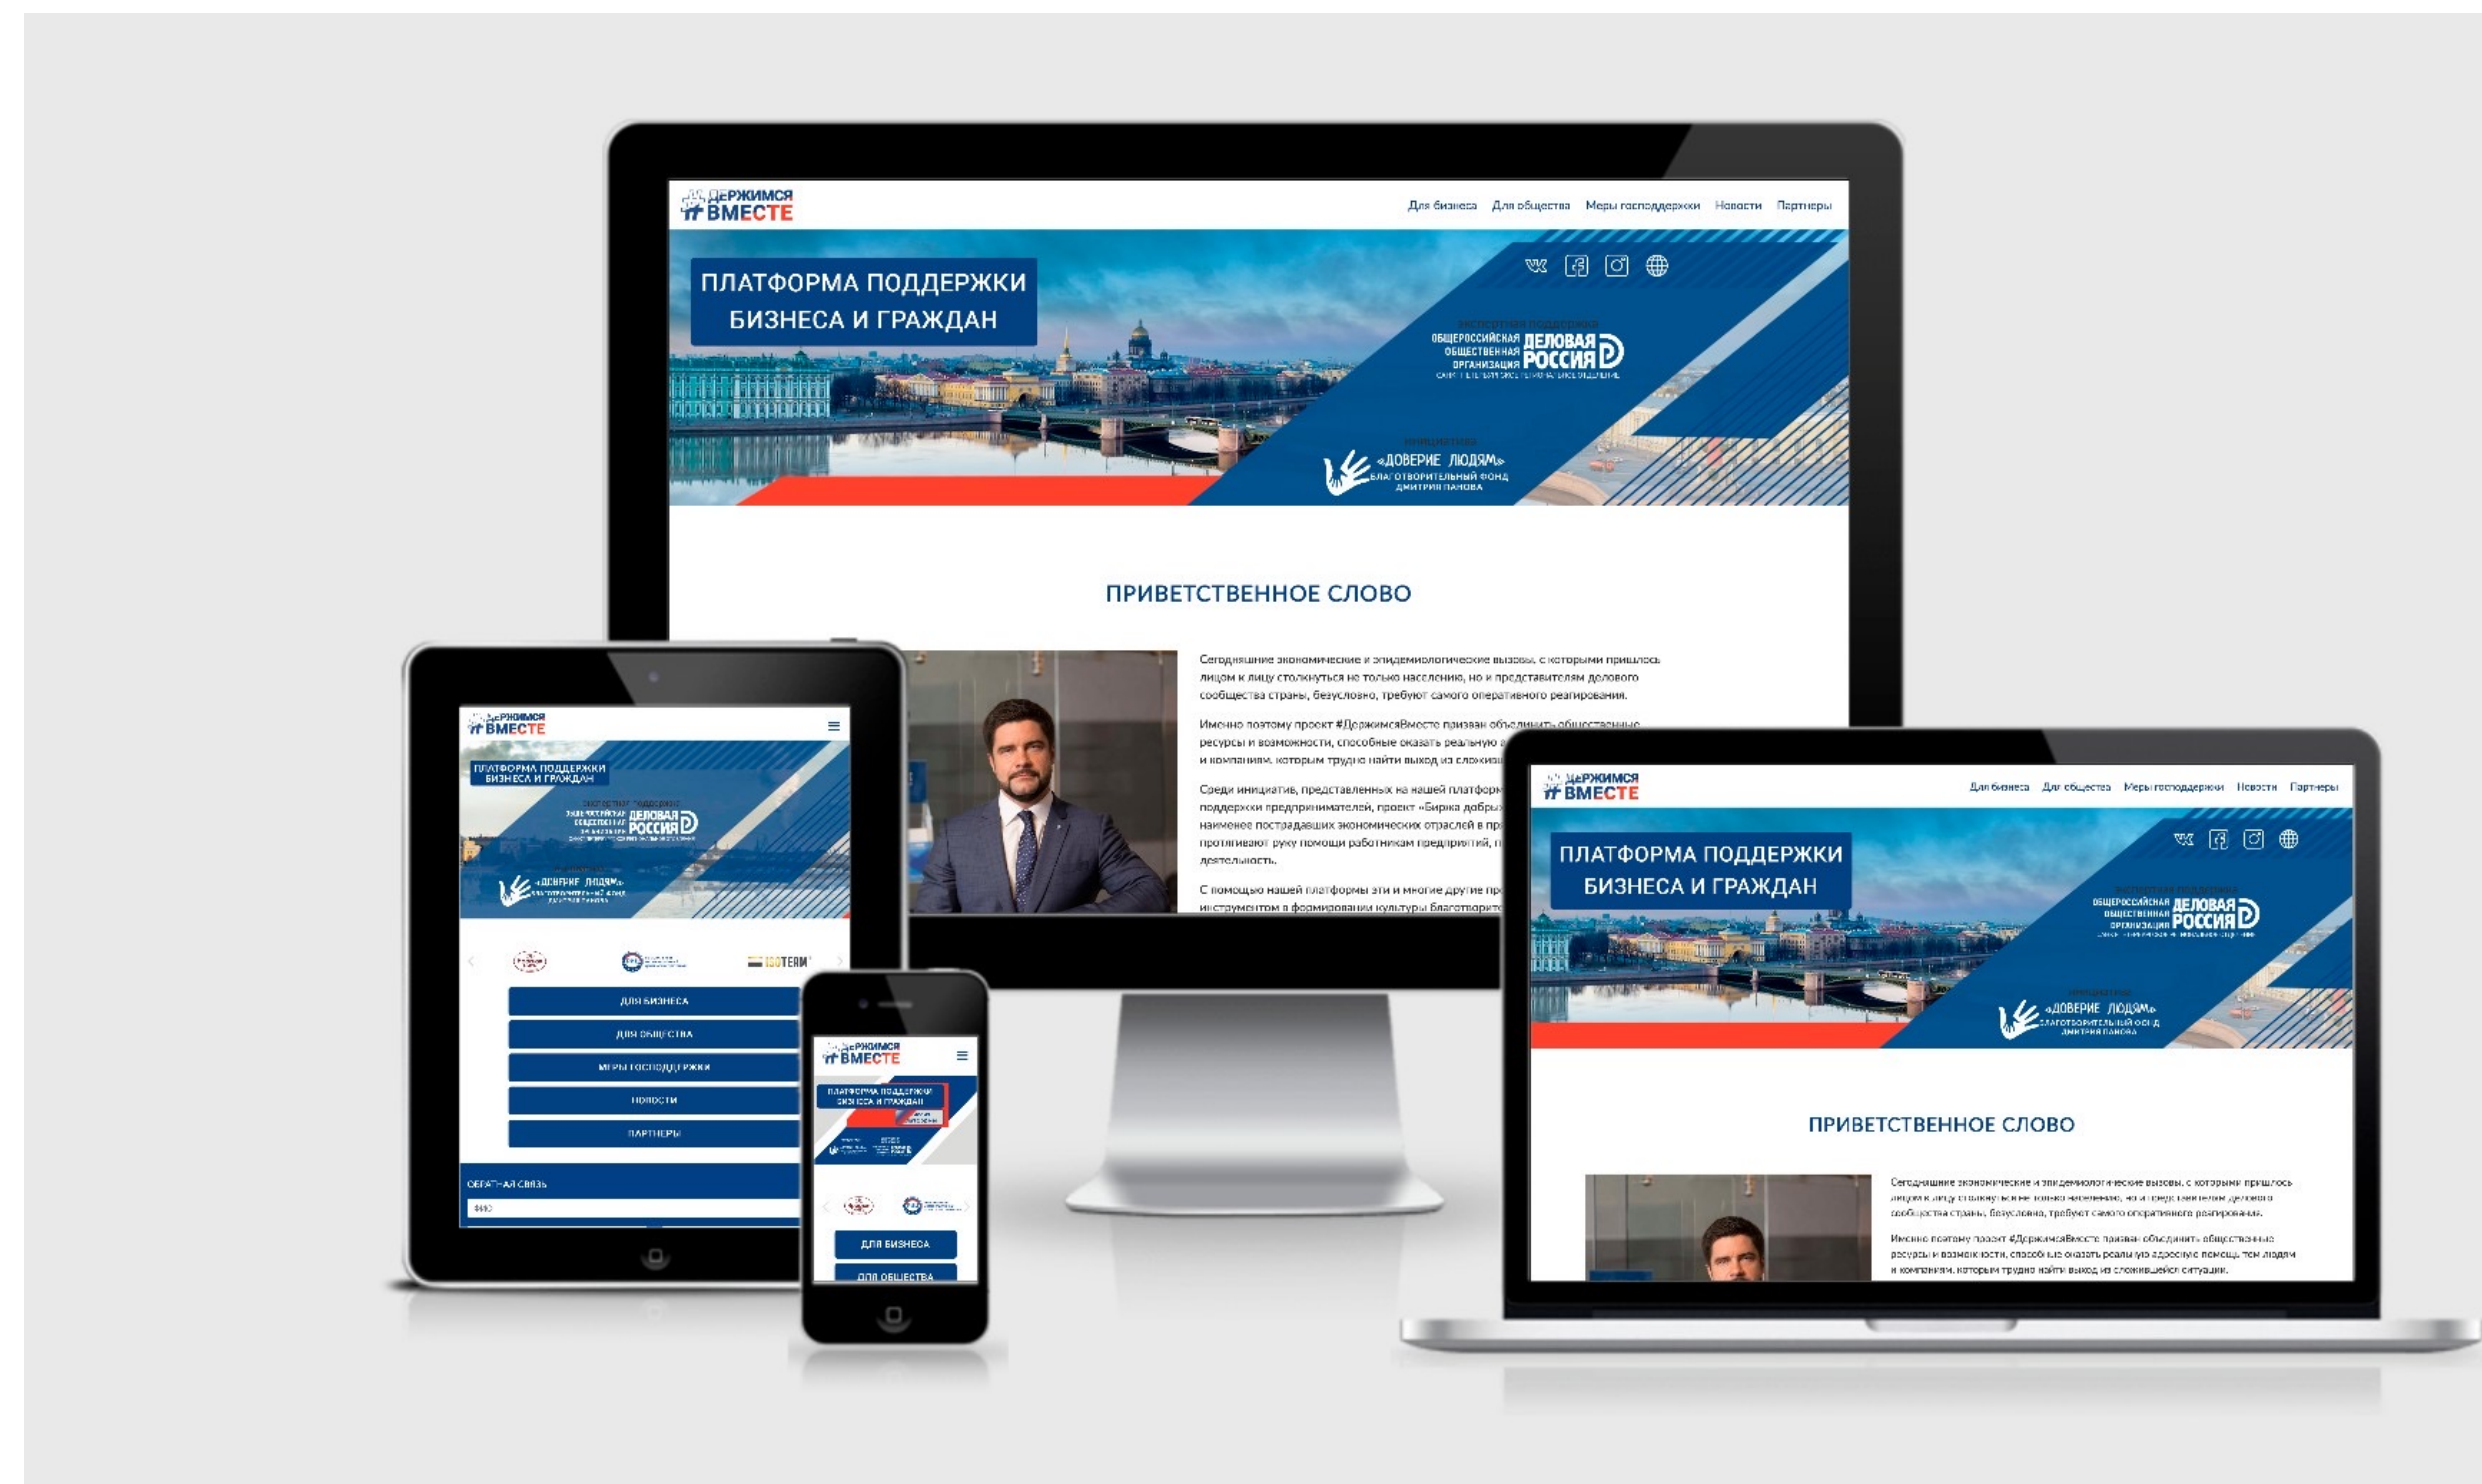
#ДЕРЖИМСЯ ВМЕСТЕ

Для бизнеса Для общества Меры господдержки Новости Партнеры

ПЛАТФОРМА ПОДДЕРЖКИ БИЗНЕСА И ГРАЖДАН

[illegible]
ОБЩЕРОССИЙСКАЯ ОБЩЕСТВЕННАЯ ОРГАНИЗАЦИЯ ДЕЛОВАЯ РОССИЯ
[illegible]

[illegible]
«ДОВЕРИЕ ЛЮДЯМ»
БЛАГОТВОРИТЕЛЬНЫЙ ФОНД ДМИТРИЯ ПАНОВА

ПРИВЕТСТВЕННОЕ СЛОВО

Сегодняшние экономические и эпидемиологические вызовы, с которыми пришлось лицом к лицу столкнуться не только населению, но и представителям делового сообщества страны, безусловно, требуют самого оперативного реагирования.

Именно поэтому проект #ДержимсяВместе призван объединить общественные ресурсы и возможности, способные оказать реальную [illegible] и компаниям, которым трудно найти выход из сложивш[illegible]

Среди инициатив, представленных на нашей платформ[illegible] поддержки предпринимателей, проект «Биржа добры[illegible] наименее пострадавших экономических отраслей в пр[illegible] протягивают руку помощи работникам предприятий, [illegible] деятельность.

С помощью нашей платформы эти и многие другие пр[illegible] инструментом в формировании культуры благотворит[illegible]

#ДЕРЖИМСЯ ВМЕСТЕ

ПЛАТФОРМА ПОДДЕРЖКИ БИЗНЕСА И ГРАЖДАН

ДЕЛОВАЯ РОССИЯ

«ДОВЕРИЕ ЛЮДЯМ»

ISOTERM

ДЛЯ БИЗНЕСА
ДЛЯ ОБЩЕСТВА
МЕРЫ ГОСПОДДЕРЖКИ
НОВОСТИ
ПАРТНЕРЫ

ОБРАТНАЯ СВЯЗЬ

#ДЕРЖИМСЯ ВМЕСТЕ

ПЛАТФОРМА ПОДДЕРЖКИ БИЗНЕСА И ГРАЖДАН

ДЛЯ БИЗНЕСА
ДЛЯ ОБЩЕСТВА

#ДЕРЖИМСЯ ВМЕСТЕ

Для бизнеса Для общества Меры господдержки Новости Партнеры

ПЛАТФОРМА ПОДДЕРЖКИ БИЗНЕСА И ГРАЖДАН

ОБЩЕРОССИЙСКАЯ ОБЩЕСТВЕННАЯ ОРГАНИЗАЦИЯ ДЕЛОВАЯ РОССИЯ

«ДОВЕРИЕ ЛЮДЯМ»
БЛАГОТВОРИТЕЛЬНЫЙ ФОНД ДМИТРИЯ ПАНОВА

ПРИВЕТСТВЕННОЕ СЛОВО

Сегодняшние экономические и эпидемиологические вызовы, с которыми пришлось лицом к лицу столкнуться не только населению, но и представителям делового сообщества страны, безусловно, требуют самого оперативного реагирования.

Именно поэтому проект #ДержимсяВместе призван объединить общественные ресурсы и возможности, способные оказать реальную адресную помощь тем людям и компаниям, которым трудно найти выход из сложившейся ситуации.